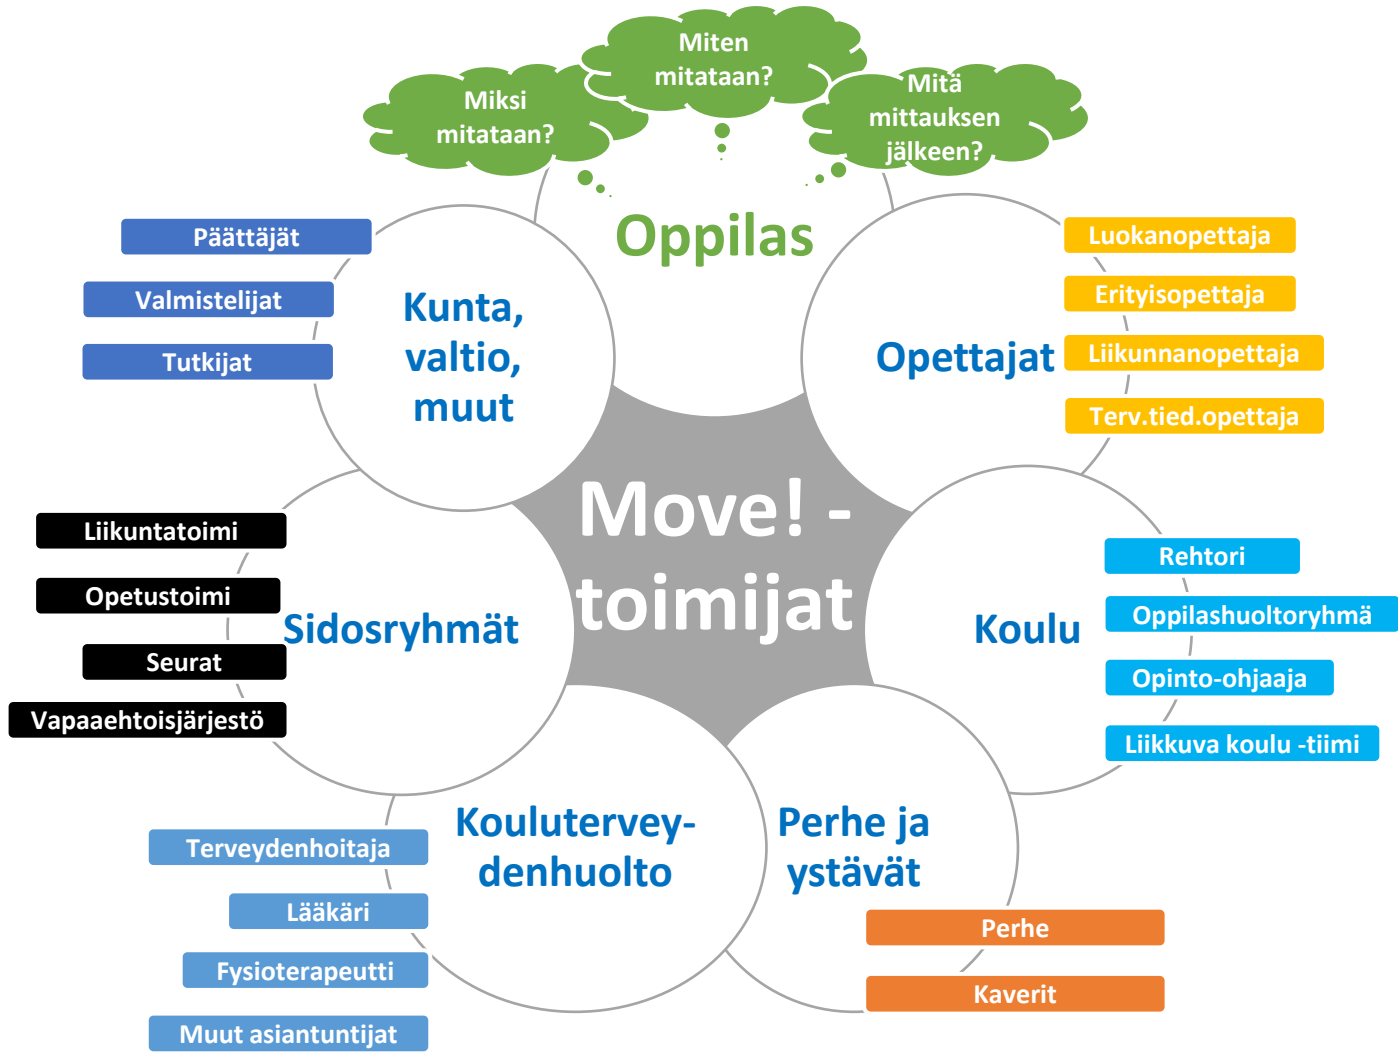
Miksi mitataan?

Miten mitataan?

Mitä mittauksen jälkeen?

Oppilas

Päättäjät

Valmistelijat

Tutkijat

Kunta, valtio, muut

Opettajat

Luokanopettaja

Erityisopettaja

Liikunnanopettaja

Terv.tied.opettaja

Move! -toimijat

Liikuntatoimi

Opetustoimi

Seurat

Vapaaehtoisjärjestö

Sidosryhmät

Koulu

Rehtori

Oppilashuoltoryhmä

Opinto-ohjaaja

Liikkuva koulu -tiimi

Koulutervey-denhuolto

Terveydenhoitaja

Lääkäri

Fysioterapeutti

Muut asiantuntijat

Perhe ja ystävät

Perhe

Kaverit